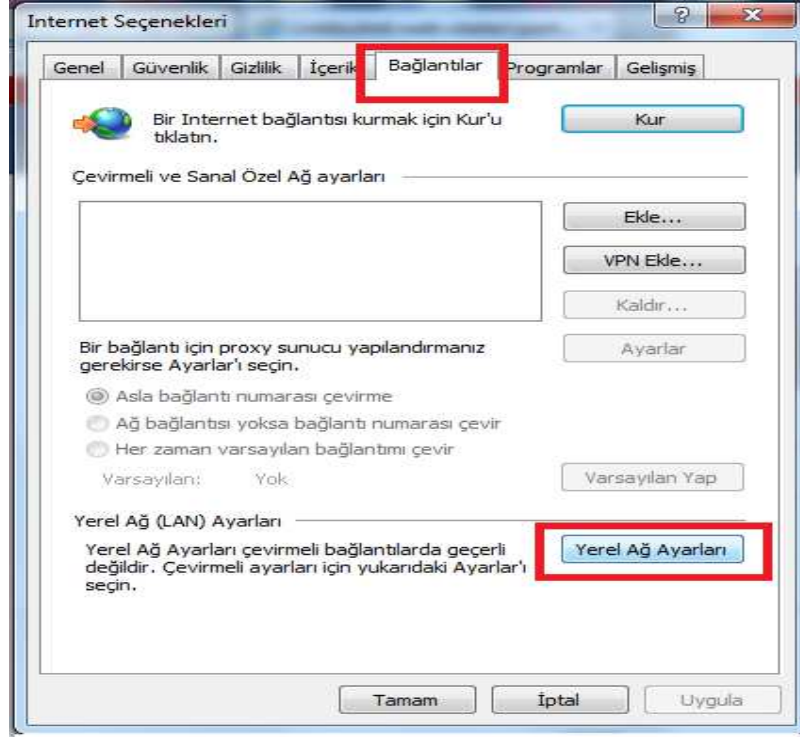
Internet Seçenekleri

?

Genel | Güvenlik | Gizlilik | İçerik | Bağlantılar | Programlar | Gelişmiş

Bir Internet bağlantısı kurmak için Kur'u tıklatın.

Kur

Çevirmeli ve Sanal Özel Ağ ayarları

Ekle...

VPN Ekle...

Kaldır...

Bir bağlantı için proxy sunucu yapılandırmanız gerekirse Ayarlar'ı seçin.

Ayarlar

Asla bağlantı numarası çevirme

Ağ bağlantısı yoksa bağlantı numarası çevir

Her zaman varsayılan bağlantımı çevir

Varsayılan: Yok

Varsayılan Yap

Yerel Ağ (LAN) Ayarları

Yerel Ağ Ayarları çevirmeli bağlantılarda geçerli değildir. Çevirmeli ayarları için yukarıdaki Ayarlar'ı seçin.

Yerel Ağ Ayarları

Tamam | İptal | Uygula